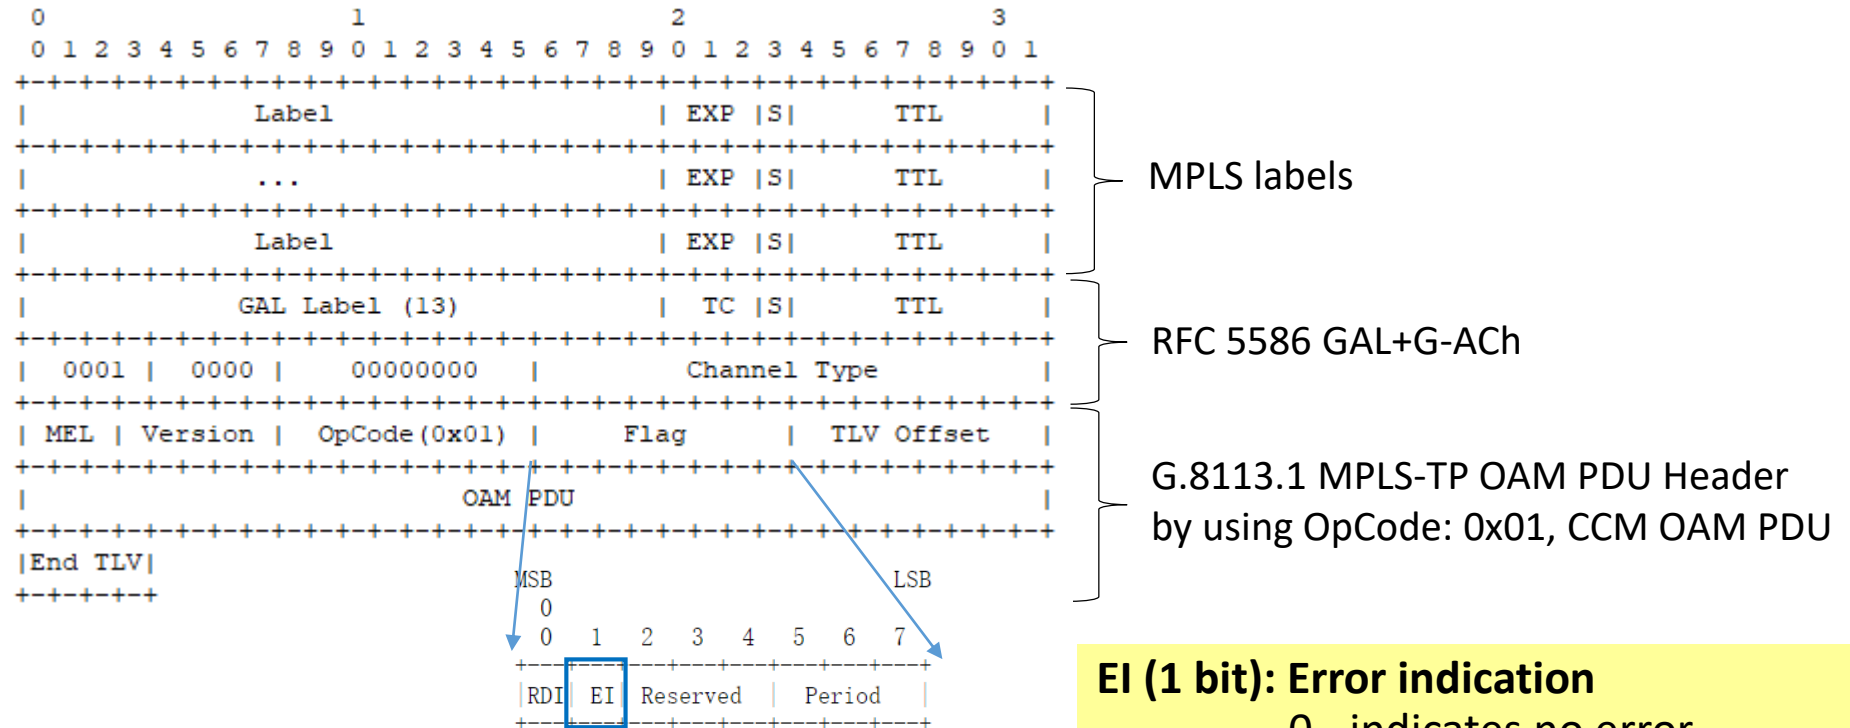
0 1 2 3
0 1 2 3 4 5 6 7 8 9 0 1 2 3 4 5 6 7 8 9 0 1 2 3 4 5 6 7 8 9 0 1

| Label | EXP | S | TTL |
|---|---|---|---|
| ... | EXP | S | TTL |
| Label | EXP | S | TTL |
| GAL Label (13) | TC | S | TTL |

| 0001 | 0000 | 00000000 | Channel Type |
|---|---|---|---|
| MEL | Version | OpCode(0x01) | Flag | TLV Offset |

OAM PDU

|End TLV|

MPLS labels

RFC 5586 GAL+G-ACh

G.8113.1 MPLS-TP OAM PDU Header by using OpCode: 0x01, CCM OAM PDU

MSB LSB
0
0 1 2 3 4 5 6 7

| RDI | EI | Reserved | Period |
|---|---|---|---|

EI (1 bit): Error indication
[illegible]